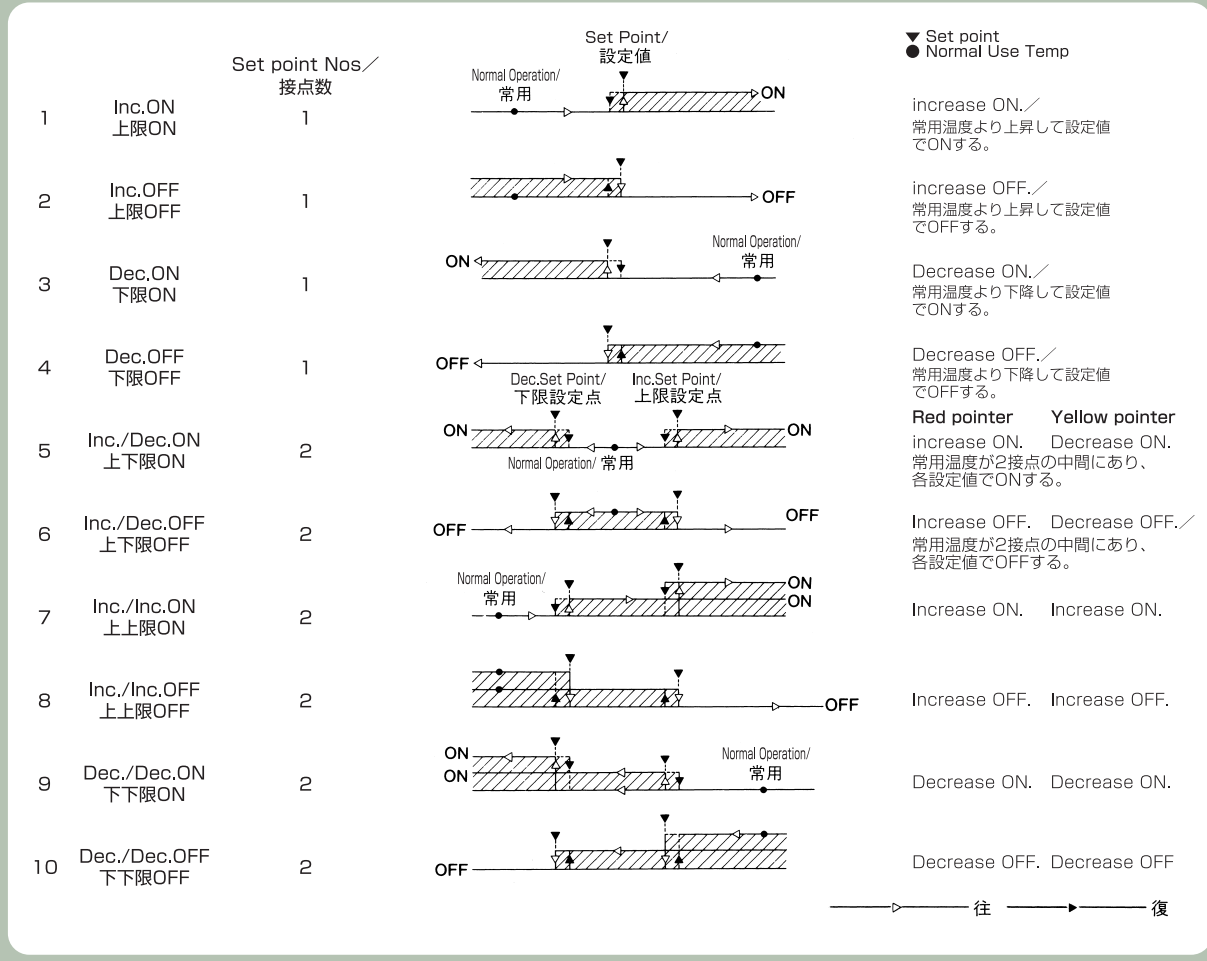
Set point Nos／
接点数

Set Point/
設定値

▼ Set point
● Normal Use Temp

Normal Operation/
常用

| | | | | |
|---|---|---|---|---|
| 1 | Inc.ON 上限ON | 1 | ON | increase ON.／ 常用温度より上昇して設定値でONする。 |
| 2 | Inc.OFF 上限OFF | 1 | OFF | increase OFF.／ 常用温度より上昇して設定値でOFFする。 |
| 3 | Dec.ON 下限ON | 1 | ON Normal Operation/ 常用 | Decrease ON.／ 常用温度より下降して設定値でONする。 |
| 4 | Dec.OFF 下限OFF | 1 | OFF | Decrease OFF.／ 常用温度より下降して設定値でOFFする。 |
| 5 | Inc./Dec.ON 上下限ON | 2 | Dec.Set Point/ 下限設定点 Inc.Set Point/ 上限設定点 ON ON Normal Operation/ 常用 | Red pointer Yellow pointer increase ON. Decrease ON. 常用温度が2接点の中間にあり、各設定値でONする。 |
| 6 | Inc./Dec.OFF 上下限OFF | 2 | OFF OFF | Increase OFF. Decrease OFF.／ 常用温度が2接点の中間にあり、各設定値でOFFする。 |
| 7 | Inc./Inc.ON 上上限ON | 2 | Normal Operation/ 常用 ON ON | Increase ON. Increase ON. |
| 8 | Inc./Inc.OFF 上上限OFF | 2 | OFF | Increase OFF. Increase OFF. |
| 9 | Dec./Dec.ON 下下限ON | 2 | ON ON Normal Operation/ 常用 | Decrease ON. Decrease ON. |
| 10 | Dec./Dec.OFF 下下限OFF | 2 | OFF | Decrease OFF. Decrease OFF |

往 復